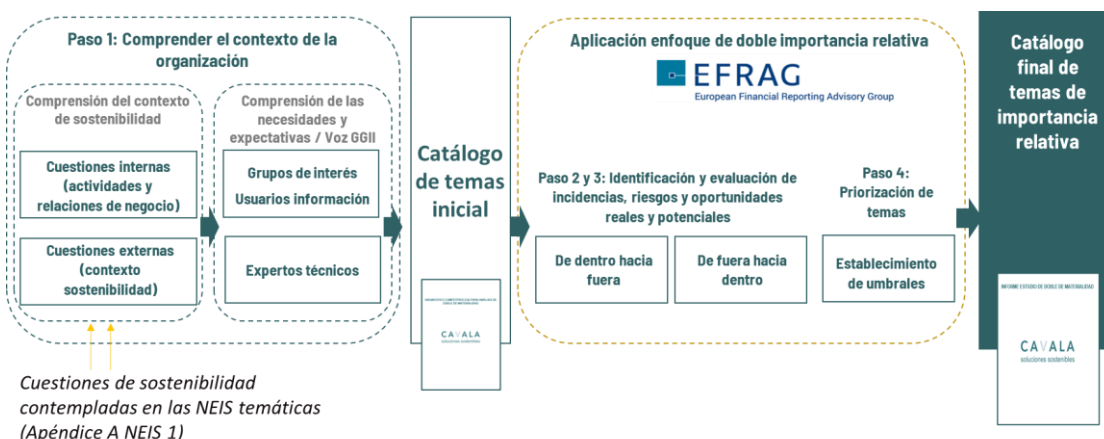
Paso 1: Comprender el contexto de la organización

Comprensión del contexto de sostenibilidad

Cuestiones internas (actividades y relaciones de negocio)

Cuestiones externas (contexto sostenibilidad)

Comprensión de las necesidades y expectativas / Voz GGII

Grupos de interés
Usuarios información

Expertos técnicos

Cuestiones de sostenibilidad contempladas en las NEIS temáticas (Apéndice A NEIS 1)

Catálogo de temas inicial

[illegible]
CAVALA
soluciones sostenibles

Aplicación enfoque de doble importancia relativa

EFRAG
European Financial Reporting Advisory Group

Paso 2 y 3: Identificación y evaluación de incidencias, riesgos y oportunidades reales y potenciales

De dentro hacia fuera

De fuera hacia dentro

Paso 4: Priorización de temas

Establecimiento de umbrales

Catálogo final de temas de importancia relativa

INFORME ESTUDIO DE DOBLE DE MATERIALIDAD
CAVALA
soluciones sostenibles